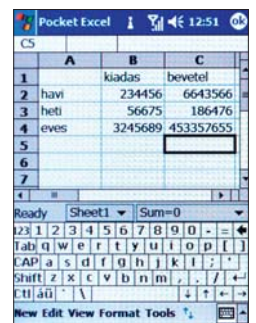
Pocket Excel 12:51 ok

C5

|   | A | B | C |
|---|---|---|---|
| 1 |  | kiadas | bevetel |
| 2 | havi | 234456 | 6643566 |
| 3 | heti | 56675 | 186476 |
| 4 | eves | 3245689 | 453357655 |
| 5 |  |  |  |
| 6 |  |  |  |
| 7 |  |  |  |

Ready Sheet1 Sum=0

123 1 2 3 4 5 6 7 8 9 0 - =
Tab q w e r t y u i o p [ ]
CAP a s d f g h j k l ; '
Shift z x c v b n m , . /
Ctl áü ` \

New Edit View Format Tools